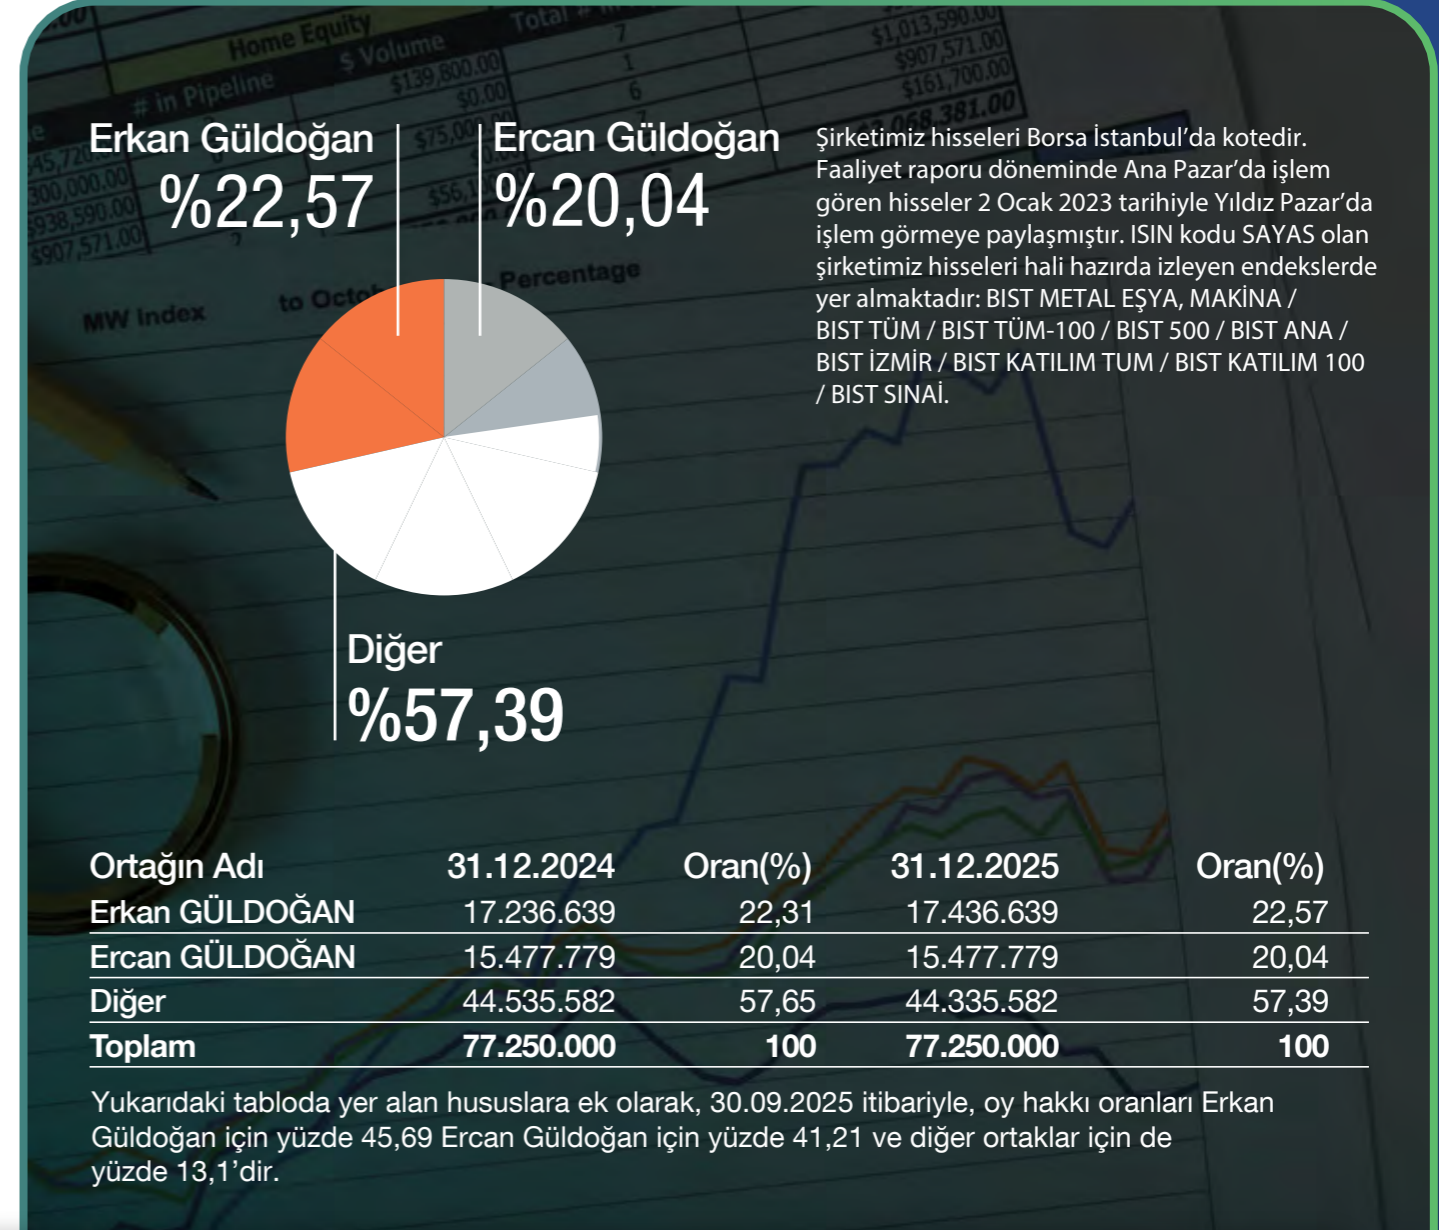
Erkan Güldoğan
%22,57

Ercan Güldoğan
%20,04

Şirketimiz hisseleri Borsa İstanbul'da kotedir. Faaliyet raporu döneminde Ana Pazar'da işlem gören hisseler 2 Ocak 2023 tarihiyle Yıldız Pazar'da işlem görmeye paylaşmıştır. ISIN kodu SAYAS olan şirketimiz hisseleri hali hazırda izleyen endekslerde yer almaktadır: BIST METAL EŞYA, MAKİNA / BIST TÜM / BIST TÜM-100 / BIST 500 / BIST ANA / BIST İZMİR / BIST KATILIM TUM / BIST KATILIM 100 / BIST SINAİ.

Diğer
%57,39

| Ortağın Adı | 31.12.2024 | Oran(%) | 31.12.2025 | Oran(%) |
|---|---|---|---|---|
| Erkan GÜLDOĞAN | 17.236.639 | 22,31 | 17.436.639 | 22,57 |
| Ercan GÜLDOĞAN | 15.477.779 | 20,04 | 15.477.779 | 20,04 |
| Diğer | 44.535.582 | 57,65 | 44.335.582 | 57,39 |
| Toplam | 77.250.000 | 100 | 77.250.000 | 100 |

Yukarıdaki tabloda yer alan hususlara ek olarak, 30.09.2025 itibariyle, oy hakkı oranları Erkan Güldoğan için yüzde 45,69 Ercan Güldoğan için yüzde 41,21 ve diğer ortaklar için de yüzde 13,1'dir.